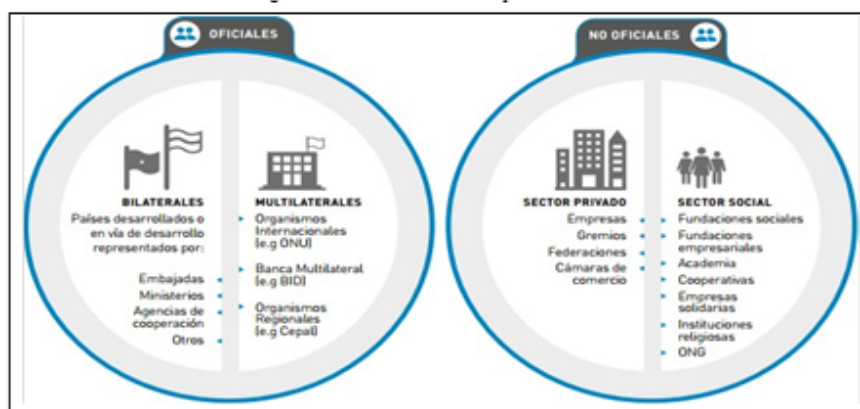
OFICIALES

BILATERALES
Países desarrollados o en vía de desarrollo representados por:

Embajadas
Ministerios
Agencias de cooperación
Otros

MULTILATERALES
Organismos Internacionales (e.g ONU)
Banca Multilateral (e.g BID)
Organismos Regionales (e.g Cepal)

NO OFICIALES

SECTOR PRIVADO
Empresas
Gremios
Federaciones
Cámaras de comercio

SECTOR SOCIAL
Fundaciones sociales
Fundaciones empresariales
Academia
Cooperativas
Empresas solidarias
Instituciones religiosas
ONG